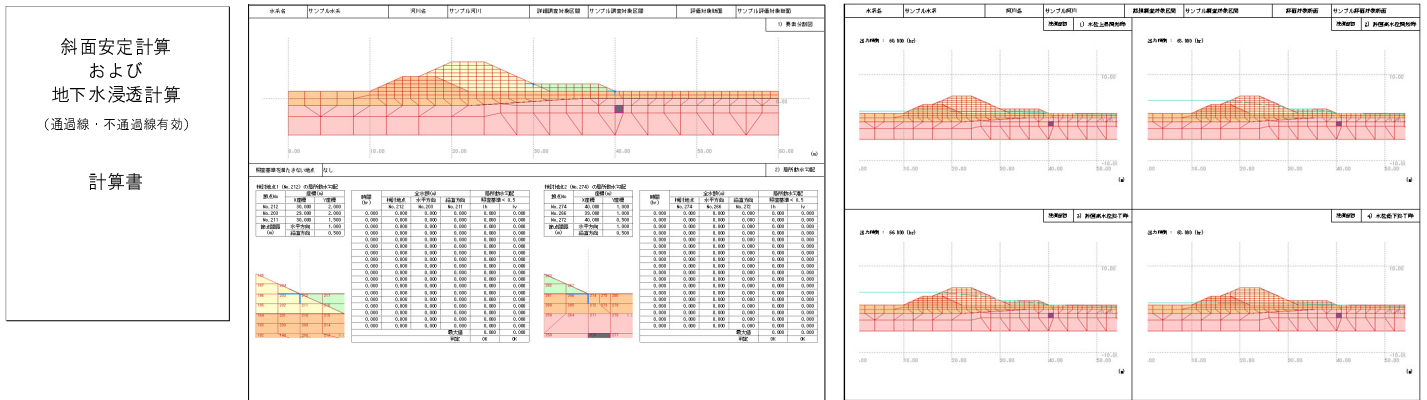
斜面安定計算
および
地下水浸透計算
（通過線・不通過線有効）

計算書

水系名 サンプル水系 河川名 サンプル河川 評価調査対象区間 サンプル調査対象区間 評価対象断面 サンプル評価対象断面

1) 要素分割図

0.00 10.00 20.00 30.00 40.00 50.00 (m)

局部動水勾配 2) 局所動水勾配

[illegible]

水系名 サンプル水系 河川名 サンプル河川 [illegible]

3) 降雨時最大浸潤線 4) 水位低下時

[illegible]